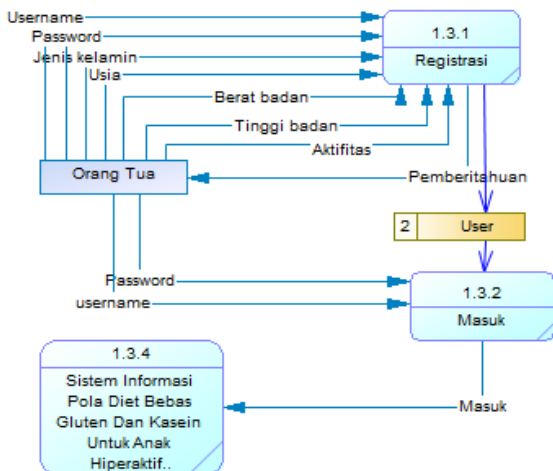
Username
Password
Jenis kelamin
Usia

1.3.1
Registrasi

Berat badan
Tinggi badan
Aktifitas

Orang Tua

Pemberitahuan

2 | User

Password
username

1.3.2
Masuk

1.3.4
Sistem Informasi Pola Diet Bebas Gluten Dan Kasein Untuk Anak Hiperaktif..

Masuk